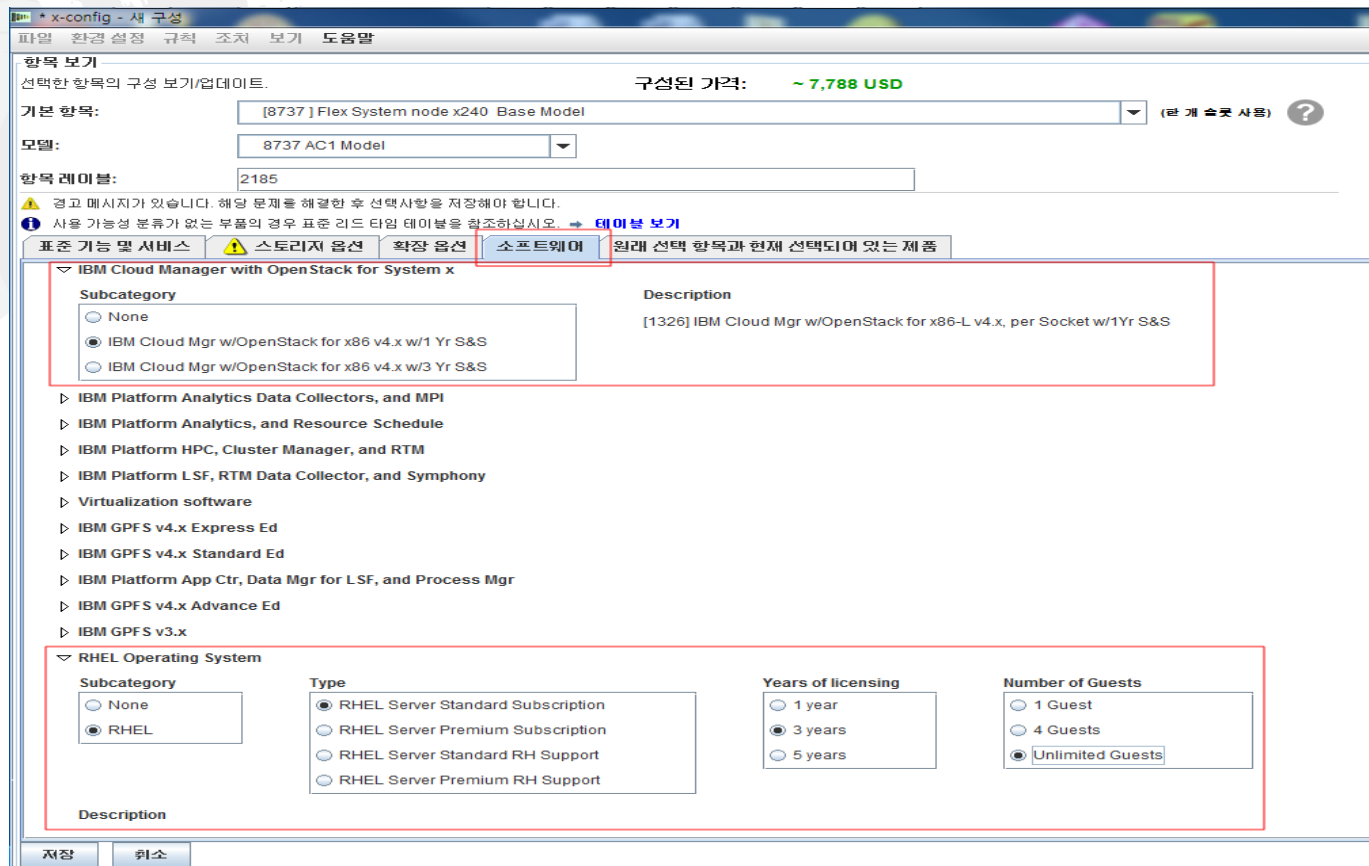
* x-config - 새 구성

파일 환경 설정 규칙 조치 보기 도움말

항목 보기

선택한 항목의 구성 보기/업데이트.

구성된 가격: ~ 7,788 USD

기본 항목: [8737 ] Flex System node x240 Base Model (관 개 슬롯 사용)

모델: 8737 AC1 Model

항목 레이블: 2185

경고 메시지가 있습니다. 해당 문제를 해결한 후 선택사항을 저장해야 합니다.

사용 가능성 분류가 없는 부품의 경우 표준 리드 타임 테이블을 참조하십시오. ➡ 테이블 보기

표준 기능 및 서비스 | 스토리지 옵션 | 확장 옵션 | 소프트웨어 | 원래 선택 항목과 현재 선택되어 있는 제품

IBM Cloud Manager with OpenStack for System x

Subcategory
None
IBM Cloud Mgr w/OpenStack for x86 v4.x w/1 Yr S&S
IBM Cloud Mgr w/OpenStack for x86 v4.x w/3 Yr S&S

Description
[1326] IBM Cloud Mgr w/OpenStack for x86-L v4.x, per Socket w/1Yr S&S

IBM Platform Analytics Data Collectors, and MPI
IBM Platform Analytics, and Resource Schedule
IBM Platform HPC, Cluster Manager, and RTM
IBM Platform LSF, RTM Data Collector, and Symphony
Virtualization software
IBM GPFS v4.x Express Ed
IBM GPFS v4.x Standard Ed
IBM Platform App Ctr, Data Mgr for LSF, and Process Mgr
IBM GPFS v4.x Advance Ed
IBM GPFS v3.x

RHEL Operating System

Subcategory
None
RHEL

Type
RHEL Server Standard Subscription
RHEL Server Premium Subscription
RHEL Server Standard RH Support
RHEL Server Premium RH Support

Years of licensing
1 year
3 years
5 years

Number of Guests
1 Guest
4 Guests
Unlimited Guests

Description

저장 취소